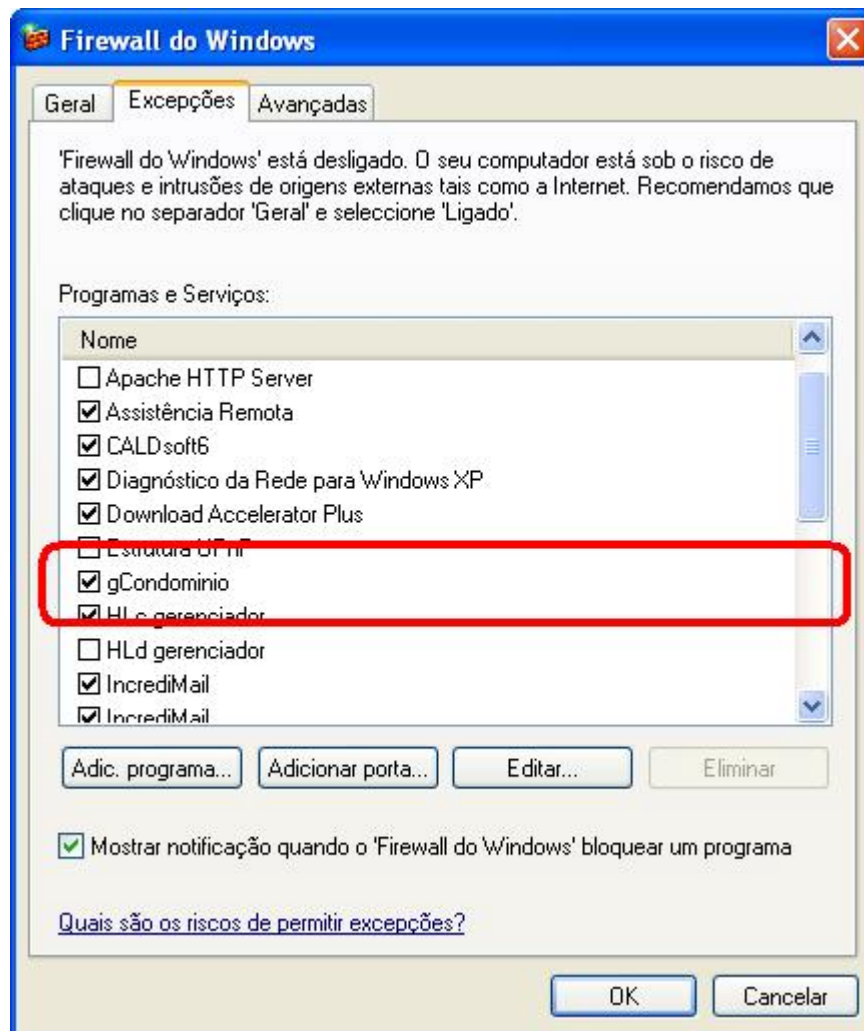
Firewall do Windows

Geral | Excepções | Avançadas

'Firewall do Windows' está desligado. O seu computador está sob o risco de ataques e intrusões de origens externas tais como a Internet. Recomendamos que clique no separador 'Geral' e seleccione 'Ligado'.

Programas e Serviços:

Nome
☐ Apache HTTP Server
☑ Assistência Remota
☑ CALDsoft6
☑ Diagnóstico da Rede para Windows XP
☑ Download Accelerator Plus
☐ Estrutura UPnP
☑ gCondominio
☑ HLc gerenciador
☐ HLd gerenciador
☑ IncrediMail
☑ IncrediMail

Adic. programa... | Adicionar porta... | Editar... | Eliminar

☑ Mostrar notificação quando o 'Firewall do Windows' bloquear um programa

Quais são os riscos de permitir excepções?

OK | Cancelar